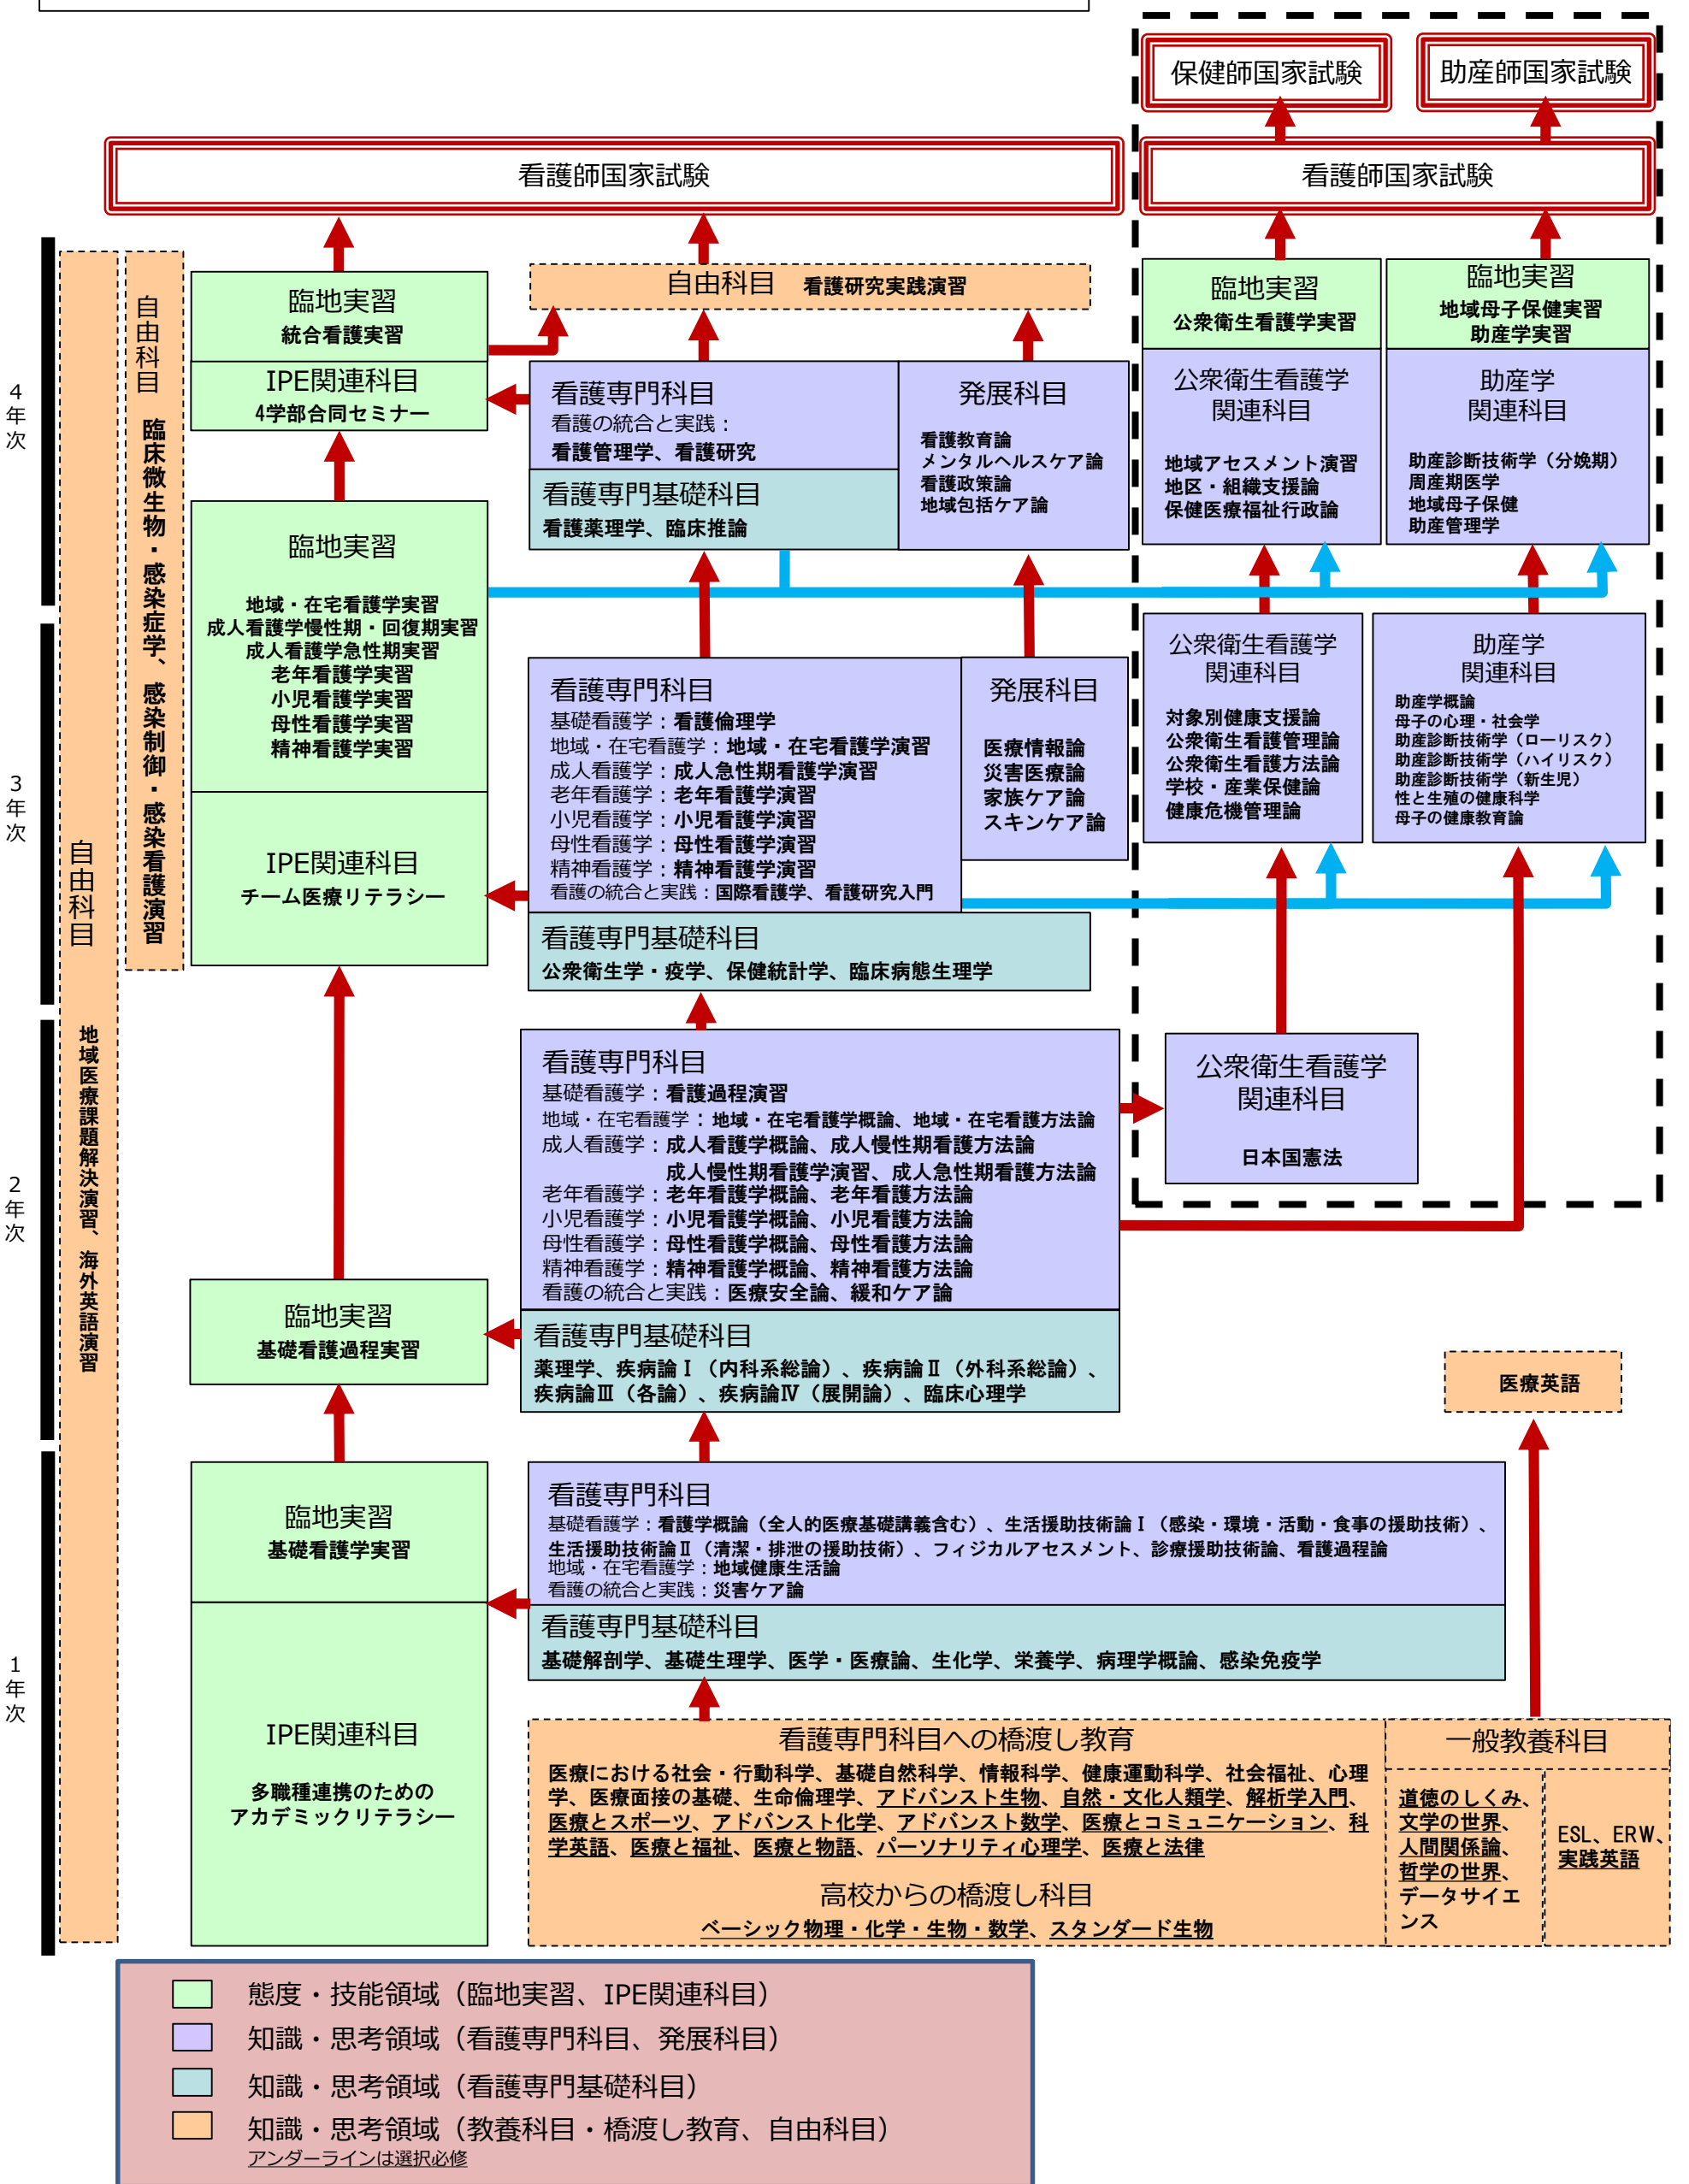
保健師国家試験

助産師国家試験

看護師国家試験

看護師国家試験

4
年
次

3
年
次

2
年
次

1
年
次

自由科目

地域医療課題解決演習、海外英語演習

自由科目

臨床微生物・感染症学、感染制御・感染看護演習

臨地実習
統合看護実習

IPE関連科目
4学部合同セミナー

自由科目　看護研究実践演習

看護専門科目
看護の統合と実践：
看護管理学、看護研究

看護専門基礎科目
看護薬理学、臨床推論

発展科目
看護教育論
メンタルヘルスケア論
看護政策論
地域包括ケア論

臨地実習
公衆衛生看護学実習

公衆衛生看護学関連科目
地域アセスメント演習
地区・組織支援論
保健医療福祉行政論

臨地実習
地域母子保健実習
助産学実習

助産学関連科目
助産診断技術学（分娩期）
周産期医学
地域母子保健
助産管理学

臨地実習
地域・在宅看護学実習
成人看護学慢性期・回復期実習
成人看護学急性期実習
老年看護学実習
小児看護学実習
母性看護学実習
精神看護学実習

IPE関連科目
チーム医療リテラシー

看護専門科目
基礎看護学：看護倫理学
地域・在宅看護学：地域・在宅看護学演習
成人看護学：成人急性期看護学演習
老年看護学：老年看護学演習
小児看護学：小児看護学演習
母性看護学：母性看護学実習
精神看護学：精神看護学演習
看護の統合と実践：国際看護学、看護研究入門

発展科目
医療情報論
災害医療論
家族ケア論
スキンケア論

公衆衛生看護学関連科目
対象別健康支援論
公衆衛生看護管理論
公衆衛生看護方法論
学校・産業保健論
健康危機管理論

助産学関連科目
助産学概論
母子の心理・社会学
助産診断技術学（ローリスク）
助産診断技術学（ハイリスク）
助産診断技術学（新生児）
性と生殖の健康科学
母子の健康教育論

看護専門基礎科目
公衆衛生学・疫学、保健統計学、臨床病態生理学

看護専門科目
基礎看護学：看護過程演習
地域・在宅看護学：地域・在宅看護学概論、地域・在宅看護方法論
成人看護学：成人看護学概論、成人慢性期看護方法論
成人慢性期看護学演習、成人急性期看護方法論
老年看護学：老年看護学概論、老年看護方法論
小児看護学：小児看護学概論、小児看護方法論
母性看護学：母性看護学概論、母性看護方法論
精神看護学：精神看護学概論、精神看護方法論
看護の統合と実践：医療安全論、緩和ケア論

公衆衛生看護学関連科目
日本国憲法

臨地実習
基礎看護過程実習

看護専門基礎科目
薬理学、疾病論Ⅰ（内科系総論）、疾病論Ⅱ（外科系総論）、疾病論Ⅲ（各論）、疾病論Ⅳ（展開論）、臨床心理学

医療英語

臨地実習
基礎看護学実習

看護専門科目
基礎看護学：看護学概論（全人的医療基礎講義含む）、生活援助技術論Ⅰ（感染・環境・活動・食事の援助技術）、生活援助技術論Ⅱ（清潔・排泄の援助技術）、フィジカルアセスメント、診療援助技術論、看護過程論
地域・在宅看護学：地域健康生活論
看護の統合と実践：災害ケア論

看護専門基礎科目
基礎解剖学、基礎生理学、医学・医療論、生化学、栄養学、病理学概論、感染免疫学

IPE関連科目
多職種連携のための
アカデミックリテラシー

看護専門科目への橋渡し教育
医療における社会・行動科学、基礎自然科学、健康運動科学、社会福祉、心理学、医療面接の基礎、生命倫理学、アドバンスト生物、自然・文化人類学、解析学入門、医療とスポーツ、アドバンスト化学、アドバンスト数学、医療とコミュニケーション、科学英語、医療と福祉、医療と物語、パーソナリティ心理学、医療と法律

高校からの橋渡し科目
ベーシック物理・化学・生物・数学、スタンダード生物

一般教養科目
道徳のしくみ、文学の世界、人間関係論、哲学の世界、データサイエンス

ESL、ERW、実践英語

態度・技能領域（臨地実習、IPE関連科目）
知識・思考領域（看護専門科目、発展科目）
知識・思考領域（看護専門基礎科目）
知識・思考領域（教養科目・橋渡し教育、自由科目）
アンダーラインは選択必修